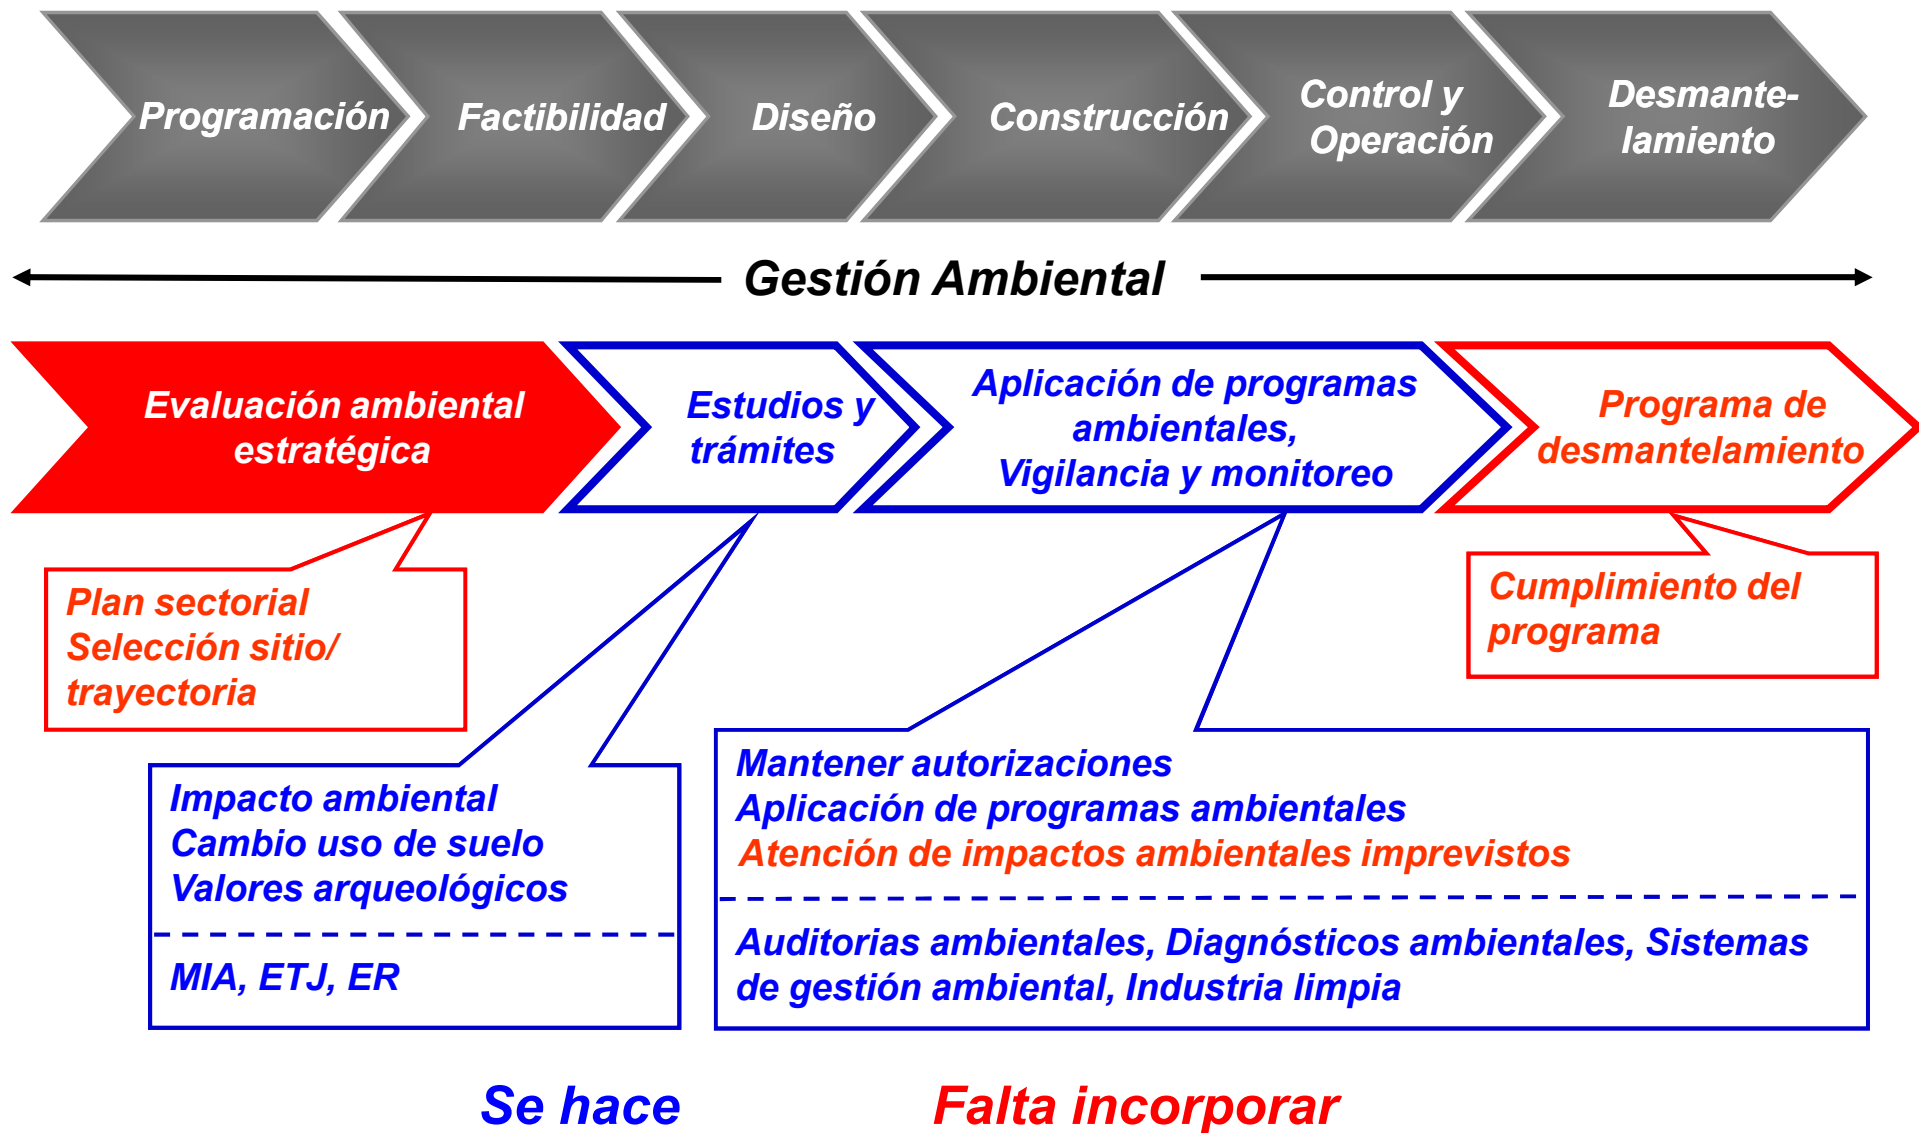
Programación

Factibilidad

Diseño

Construcción

Control y Operación

Desmantelamiento

Gestión Ambiental

Evaluación ambiental estratégica

Estudios y trámites

Aplicación de programas ambientales, Vigilancia y monitoreo

Programa de desmantelamiento

Plan sectorial
Selección sitio/ trayectoria

Cumplimiento del programa

Impacto ambiental
Cambio uso de suelo
Valores arqueológicos

MIA, ETJ, ER

Mantener autorizaciones
Aplicación de programas ambientales
Atención de impactos ambientales imprevistos

Auditorias ambientales, Diagnósticos ambientales, Sistemas de gestión ambiental, Industria limpia

Se hace

Falta incorporar